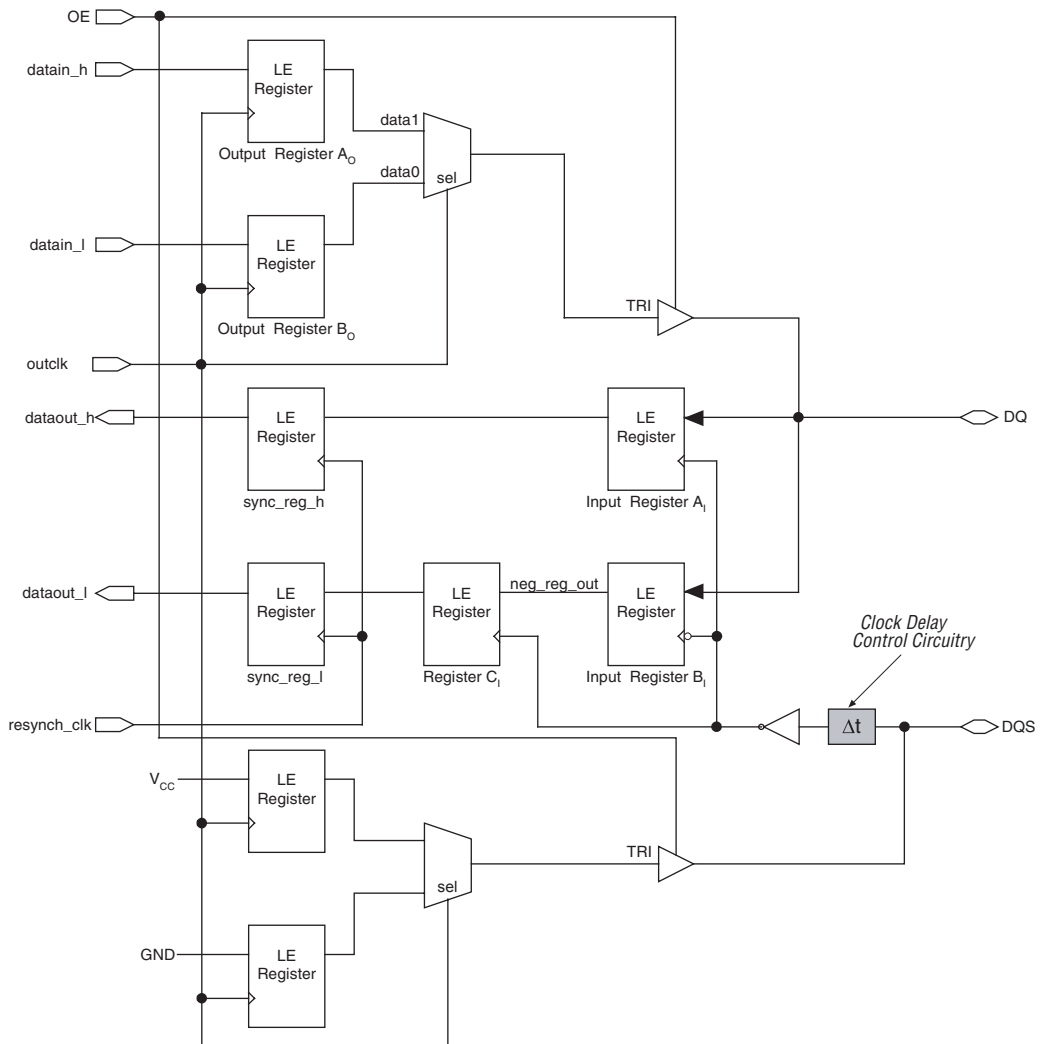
OE

datain_h

LE Register

Output Register $A_O$

data1

data0

sel

datain_l

LE Register

Output Register $B_O$

TRI

outclk

dataout_h

LE Register

sync_reg_h

LE Register

Input Register $A_I$

DQ

dataout_l

LE Register

sync_reg_l

LE Register

Register $C_I$

neg_reg_out

LE Register

Input Register $B_I$

Clock Delay Control Circuitry

resynch_clk

$\Delta t$

DQS

$V_{CC}$

LE Register

sel

TRI

GND

LE Register